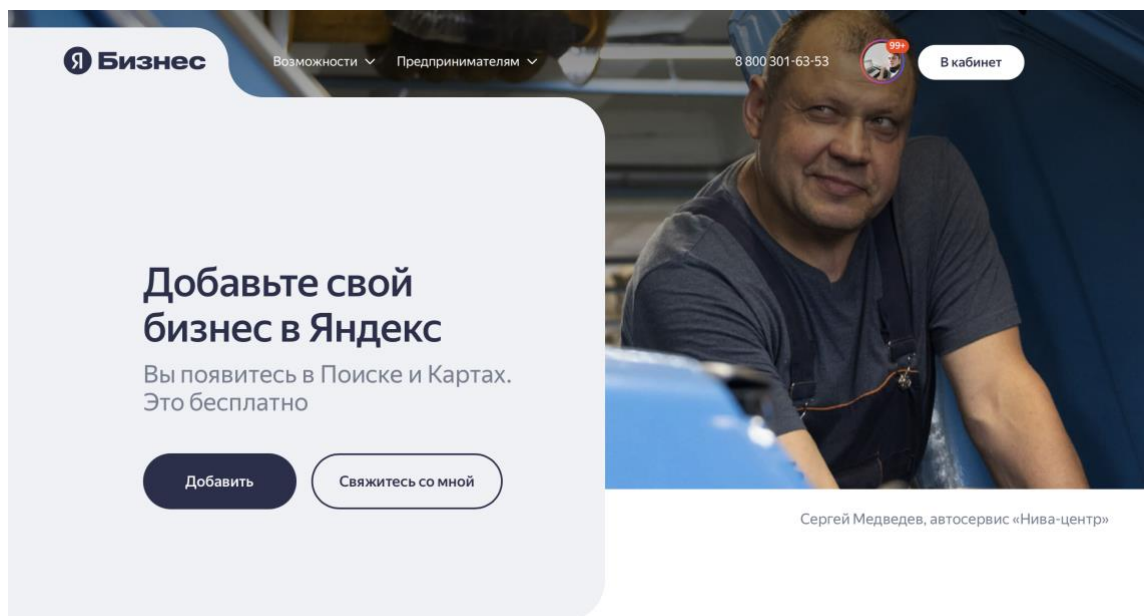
Я Бизнес

Возможности Предпринимателям

8 800 301-63-53

99+

В кабинет

Добавьте свой бизнес в Яндекс

Вы появитесь в Поиске и Картах. Это бесплатно

Добавить

Свяжитесь со мной

Сергей Медведев, автосервис «Нива-центр»